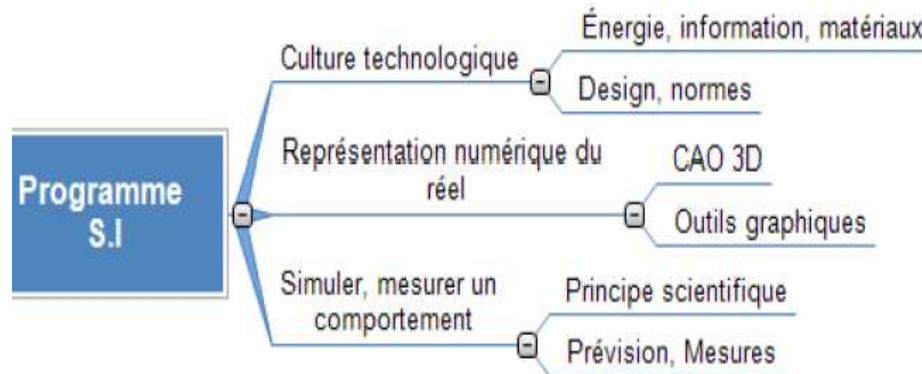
Programme S.I

Culture technologique

Énergie, information, matériaux

Design, normes

Représentation numérique du réel

CAO 3D

Outils graphiques

Simuler, mesurer un comportement

Principe scientifique

Prévision, Mesures